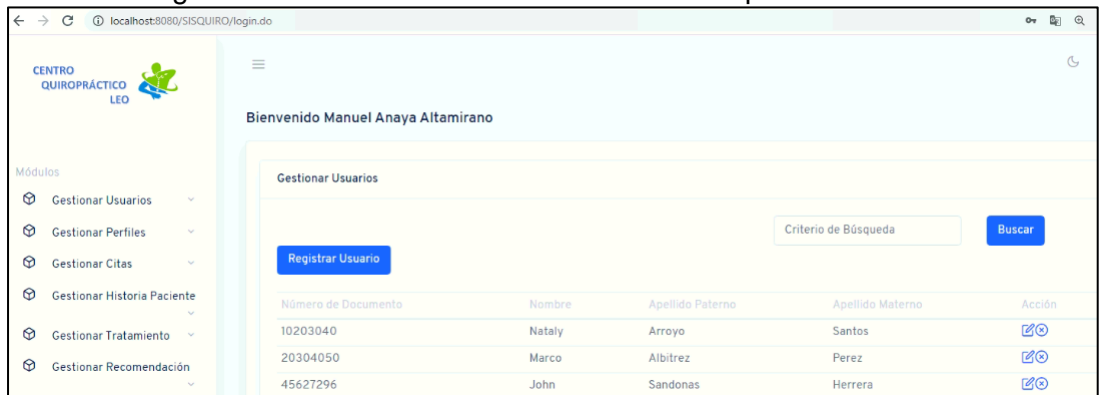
localhost:8080/SISQUIRO/login.do

CENTRO QUIROPRÁCTICO LEO

Bienvenido Manuel Anaya Altamirano

Módulos

Gestionar Usuarios

Gestionar Perfiles

Gestionar Citas

Gestionar Historia Paciente

Gestionar Tratamiento

Gestionar Recomendación

Gestionar Usuarios

Criterio de Búsqueda

Buscar

Registrar Usuario

| Número de Documento | Nombre | Apellido Paterno | Apellido Materno | Acción |
|---|---|---|---|---|
| 10203040 | Nataly | Arroyo | Santos | |
| 20304050 | Marco | Albitrez | Perez | |
| 45627296 | John | Sandonas | Herrera | |